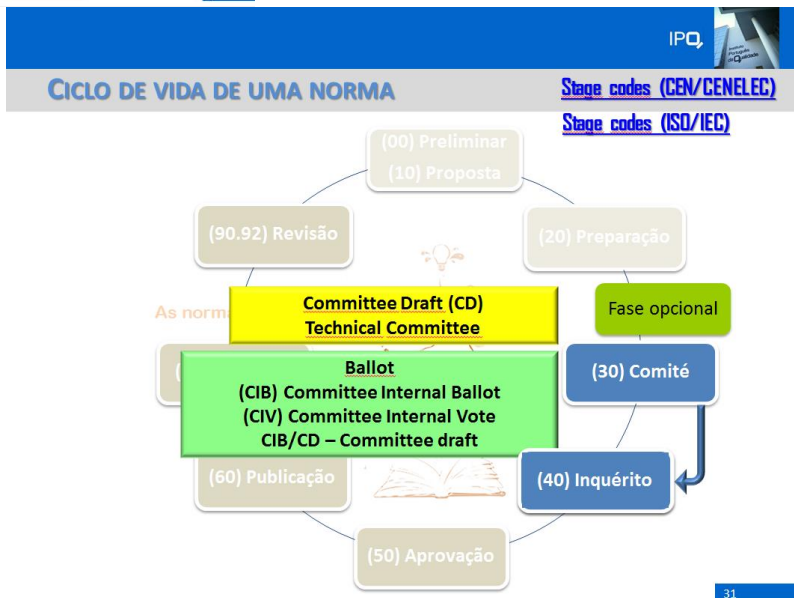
IPQ

CICLO DE VIDA DE UMA NORMA

Stage codes (CEN/CENELEC)

Stage codes (ISO/IEC)

(00) Preliminar
(10) Proposta

(20) Preparação

(90.92) Revisão

As norma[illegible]

Committee Draft (CD)
Technical Committee

Fase opcional

Ballot
(CIB) Committee Internal Ballot
(CIV) Committee Internal Vote
CIB/CD – Committee draft

(30) Comité

(60) Publicação

(40) Inquérito

(50) Aprovação

31